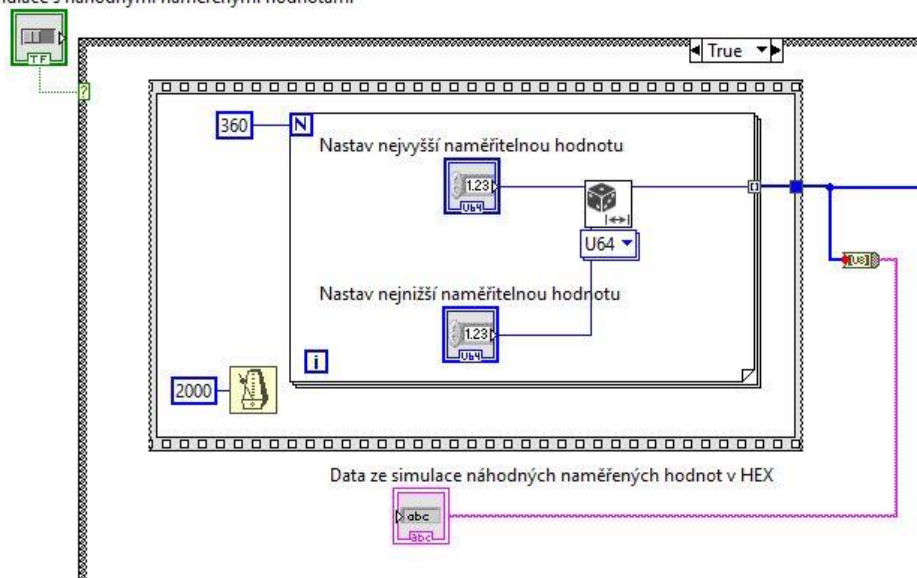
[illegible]ulace s náhodnými naměřenými hodnotami

TF

True

360

N

Nastav nejvyšší naměřitelnou hodnotu

1.23

U64

U64

[U8]

Nastav nejnižší naměřitelnou hodnotu

1.23

U64

i

2000

Data ze simulace náhodných naměřených hodnot v HEX

abc

abc